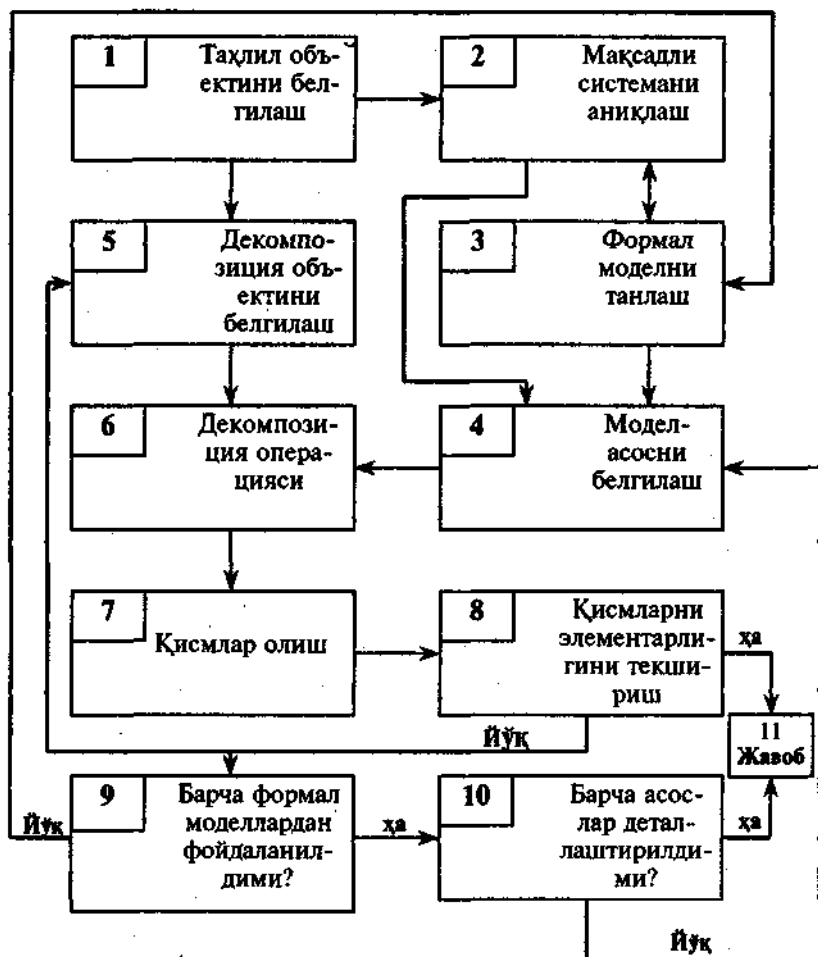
1
Таҳлил объектини белгилаш

2
Мақсадли системани аниқлаш

5
Декомпозиция объектини белгилаш

3
Формал моделни танлаш

6
Декомпозиция операцияси

4
Модел-асосни белгилаш

7
Қисмлар олиш

8
Қисмларни элементарлигини текшириш

ҳа

11
Жавоб

Йўқ

9
Барча формал моделлардан фойдаланилдими?

Йўқ

ҳа

10
Барча асослар деталлаштирилдими?

ҳа

Йўқ